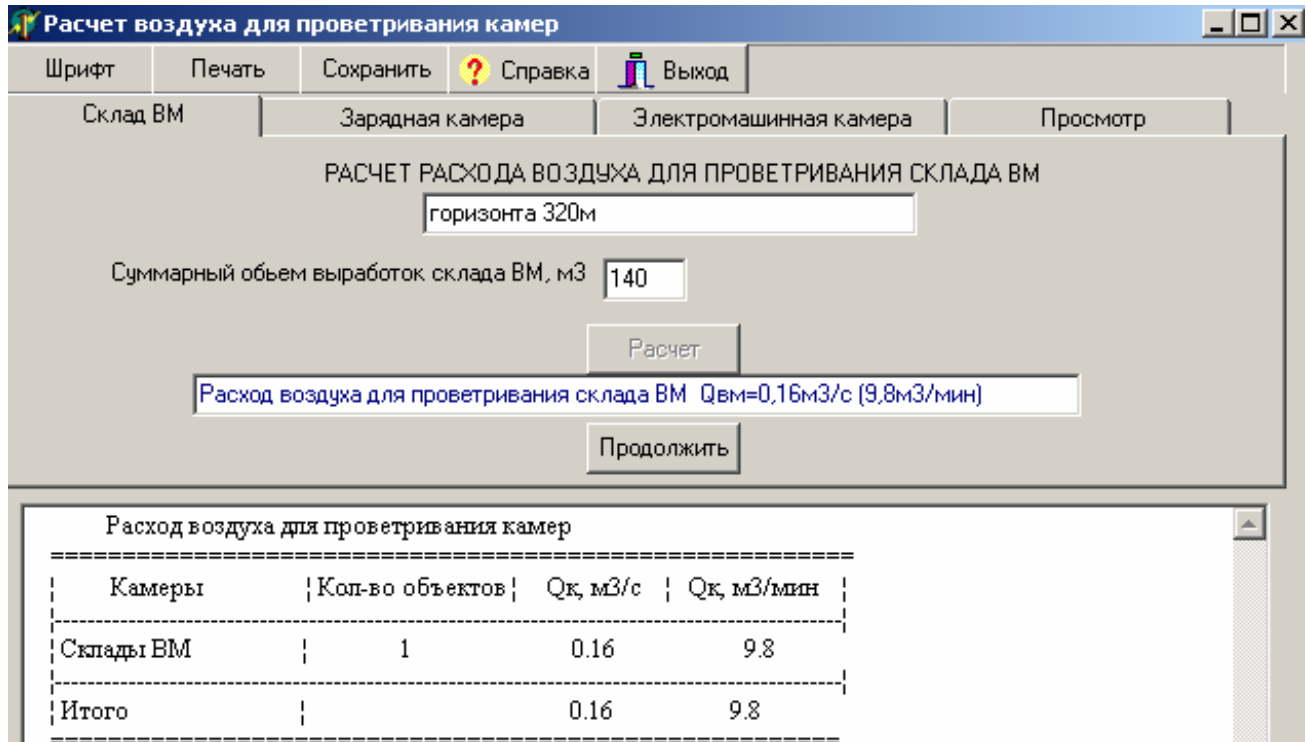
Расчет воздуха для проветривания камер

Шрифт | Печать | Сохранить | Справка | Выход

Склад ВМ | Зарядная камера | Электромашинная камера | Просмотр

РАСЧЕТ РАСХОДА ВОЗДУХА ДЛЯ ПРОВЕТРИВАНИЯ СКЛАДА ВМ

горизонта 320м

Суммарный обьем выработок склада ВМ, м3 140

Расчет

Расход воздуха для проветривания склада ВМ Qвм=0,16м3/с (9,8м3/мин)

Продолжить

Расход воздуха для проветривания камер

| Камеры | Кол-во объектов | Qк, м3/с | Qк, м3/мин |
|---|---|---|---|
| Склады ВМ | 1 | 0.16 | 9.8 |
| Итого | | 0.16 | 9.8 |